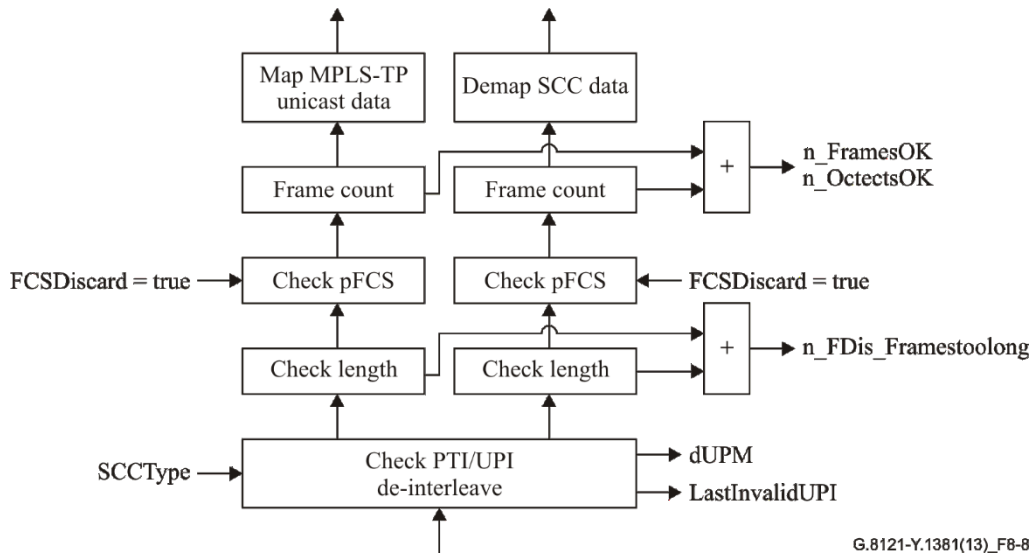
Map MPLS-TP unicast data

Demap SCC data

Frame count

Frame count

+

n_FramesOK
n_OctectsOK

FCSDiscard = true

Check pFCS

Check pFCS

FCSDiscard = true

Check length

Check length

+

n_FDis_Framestoolong

SCCType

Check PTI/UPI
de-interleave

dUPM

LastInvalidUPI

G.8121-Y.1381(13)_F8-8